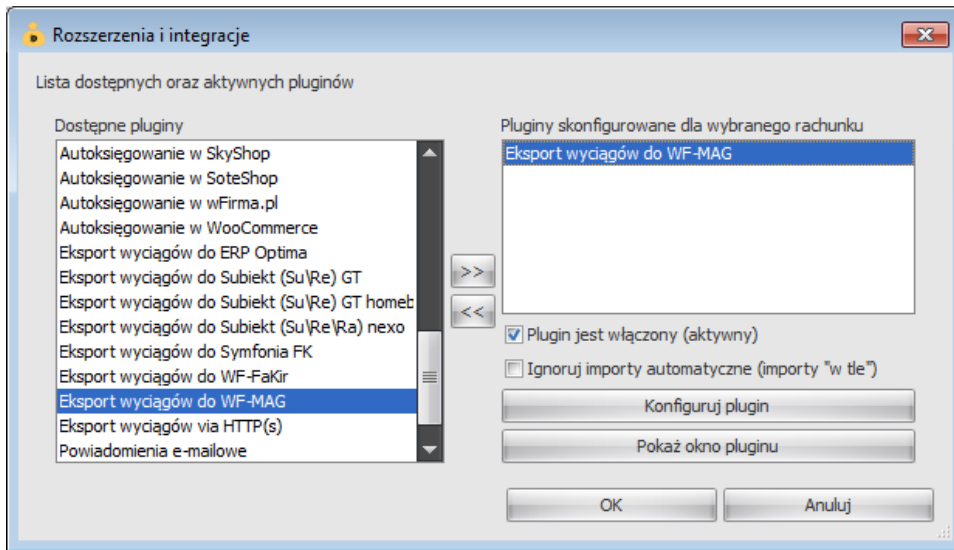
Rozszerzenia i integracje

Lista dostępnych oraz aktywnych pluginów

Dostępne pluginy

Autoksięgowanie w SkyShop
Autoksięgowanie w SoteShop
Autoksięgowanie w wFirma.pl
Autoksięgowanie w WooCommerce
Eksport wyciągów do ERP Optima
Eksport wyciągów do Subiekt (Su\Re) GT
Eksport wyciągów do Subiekt (Su\Re) GT homeb
Eksport wyciągów do Subiekt (Su\Re\Ra) nexo
Eksport wyciągów do Symfonia FK
Eksport wyciągów do WF-FaKir
Eksport wyciągów do WF-MAG
Eksport wyciągów via HTTP(s)
Powiadomienia e-mailowe

>>
<<

Pluginy skonfigurowane dla wybranego rachunku

Eksport wyciągów do WF-MAG

Plugin jest włączony (aktywny)

Ignoruj importy automatyczne (importy "w tle")

Konfiguruj plugin

Pokaż okno pluginu

OK

Anuluj